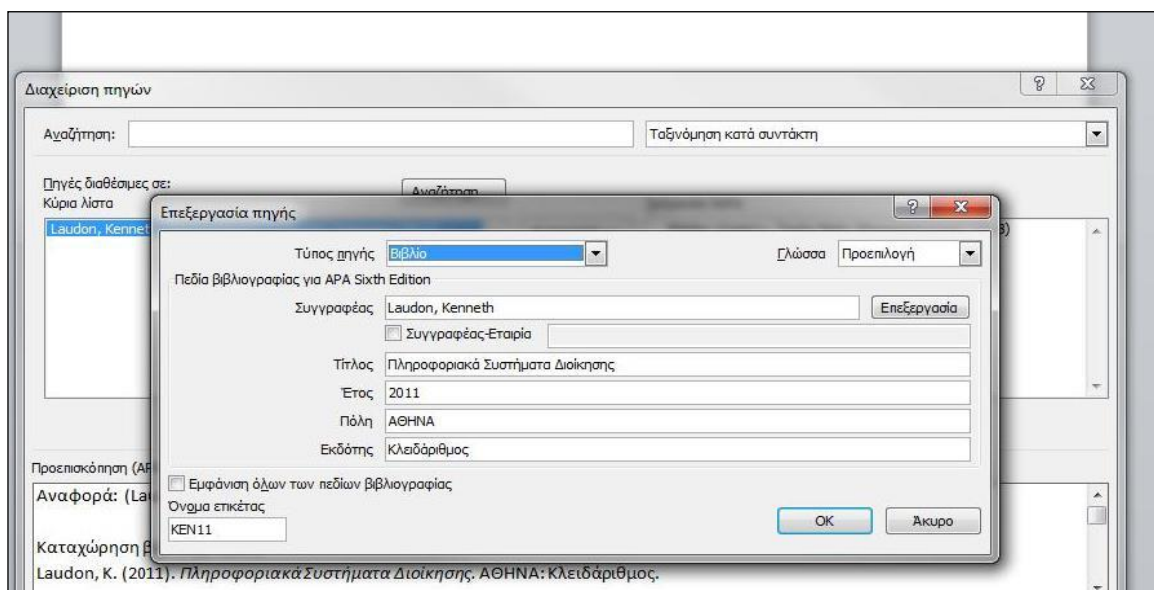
Διαχείριση πηγών

Αναζήτηση:

Ταξινόμηση κατά συντάκτη

Πηγές διαθέσιμες σε:
Κύρια λίστα

Αναζήτηση

Laudon, Kennet

3)

Επεξεργασία πηγής

Τύπος πηγής Βιβλίο

Γλώσσα Προεπιλογή

Πεδία βιβλιογραφίας για APA Sixth Edition

Συγγραφέας Laudon, Kenneth

Επεξεργασία

Συγγραφέας-Εταιρία

Τίτλος Πληροφοριακά Συστήματα Διοίκησης

Έτος 2011

Πόλη ΑΘΗΝΑ

Εκδότης Κλειδάριθμος

Εμφάνιση όλων των πεδίων βιβλιογραφίας

Όνομα ετικέτας

KEN11

OK

Άκυρο

Προεπισκόπηση (AP

Αναφορά: (Lau

Καταχώρηση β

Laudon, K. (2011). Πληροφοριακά Συστήματα Διοίκησης. ΑΘΗΝΑ: Κλειδάριθμος.